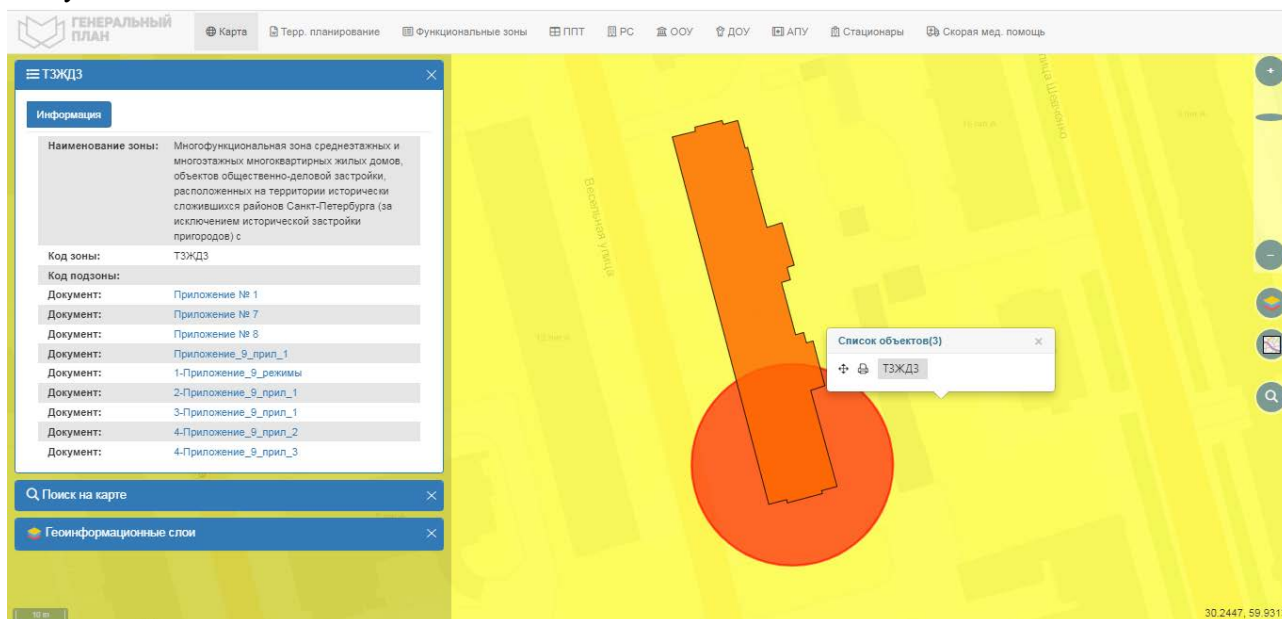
ГЕНЕРАЛЬНЫЙ ПЛАН

Карта | Терр. планирование | Функциональные зоны | ППТ | РС | ООУ | ДОУ | АПУ | Стационары | Скорая мед. помощь

ТЗЖД3

Информация

| | |
|---|---|
| Наименование зоны: | Многофункциональная зона среднеэтажных и многоэтажных многоквартирных жилых домов, объектов общественно-деловой застройки, расположенных на территории исторически сложившихся районов Санкт-Петербурга (за исключением исторической застройки пригородов) с |
| Код зоны: | ТЗЖД3 |
| Код подзоны: | |
| Документ: | Приложение № 1 |
| Документ: | Приложение № 7 |
| Документ: | Приложение № 8 |
| Документ: | Приложение_9_прил_1 |
| Документ: | 1-Приложение_9_режимы |
| Документ: | 2-Приложение_9_прил_1 |
| Документ: | 3-Приложение_9_прил_1 |
| Документ: | 4-Приложение_9_прил_2 |
| Документ: | 4-Приложение_9_прил_3 |

Поиск на карте

Геоинформационные слои

Весельная улица

Список объектов(3)

ТЗЖД3

10 m

30.2447, 59.931